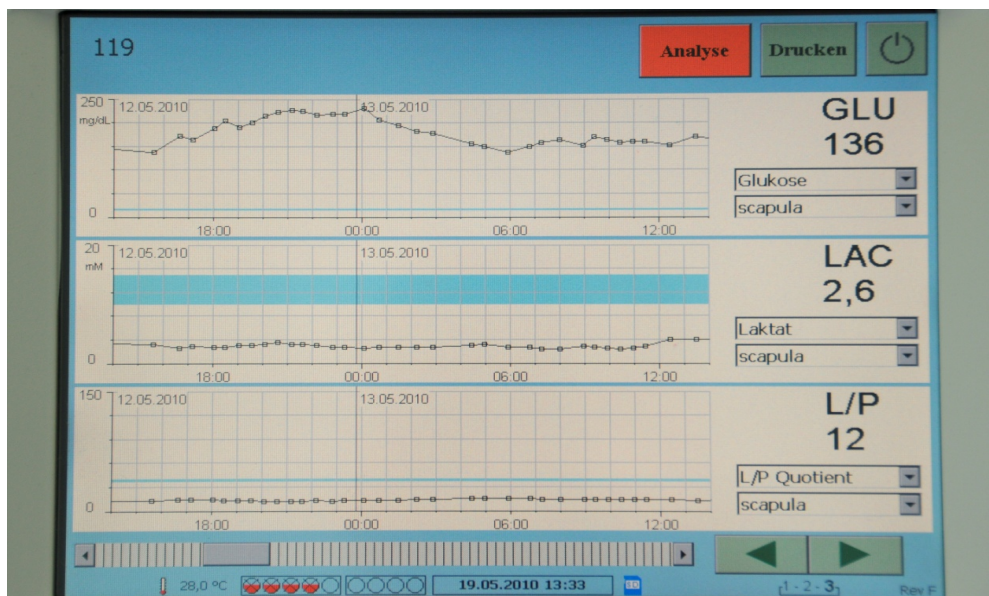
119

Analyse

Drucken

250 mg/dL

12.05.2010

13.05.2010

0

18:00

00:00

06:00

12:00

GLU
136

Glukose

scapula

20 mM

12.05.2010

13.05.2010

0

18:00

00:00

06:00

12:00

LAC
2,6

Laktat

scapula

150

12.05.2010

13.05.2010

0

18:00

00:00

06:00

12:00

L/P
12

L/P Quotient

scapula

28,0 ºC

19.05.2010 13:33

1 - 2 - 3

Rev F